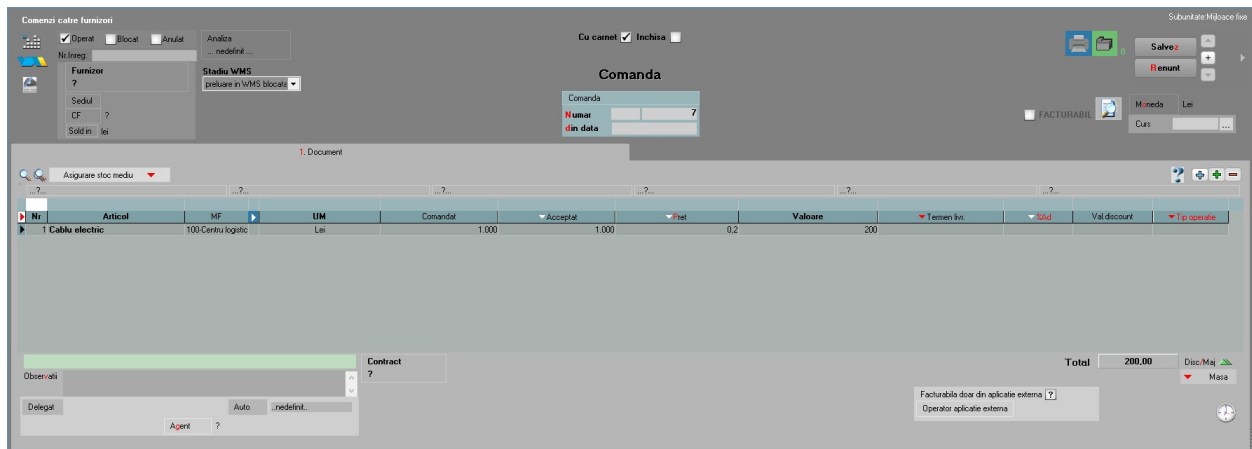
Comenzi catre furnizori

Subunitate:Mijloace fixe

Operat Blocat Anulat

Analiza
... nedefinit ...

Nr.Inreg.

Furnizor
?

Stadiu WMS
preluare in WMS blocata

Sediul
CF ?
Sold in lei

Cu carnet Inchisa

Comanda

Comanda
Numar 7
din data

Salvez
Renunt

FACTURABIL

Moneda Lei
Curs ...

1. Document

Asigurare stoc mediu

...?... ...?... ...?... ...?... ...?... ...?...

| Nr | Articol | MF | UM | Comandat | Acceptat | Pret | Valoare | Termen livr. | %Ad | Val.discount | Tip operatie |
|---|---|---|---|---|---|---|---|---|---|---|---|
| 1 | Cablu electric | 100-Centru logistic | Lei | 1.000 | 1.000 | 0,2 | 200 | | | | |

Observatii

Contract
?

Total 200,00 Disc/Maj
Masa

Delegat Auto ..nedefinit..
Agent ?

Facturabila doar din aplicatie externa ?
Operator aplicatie externa